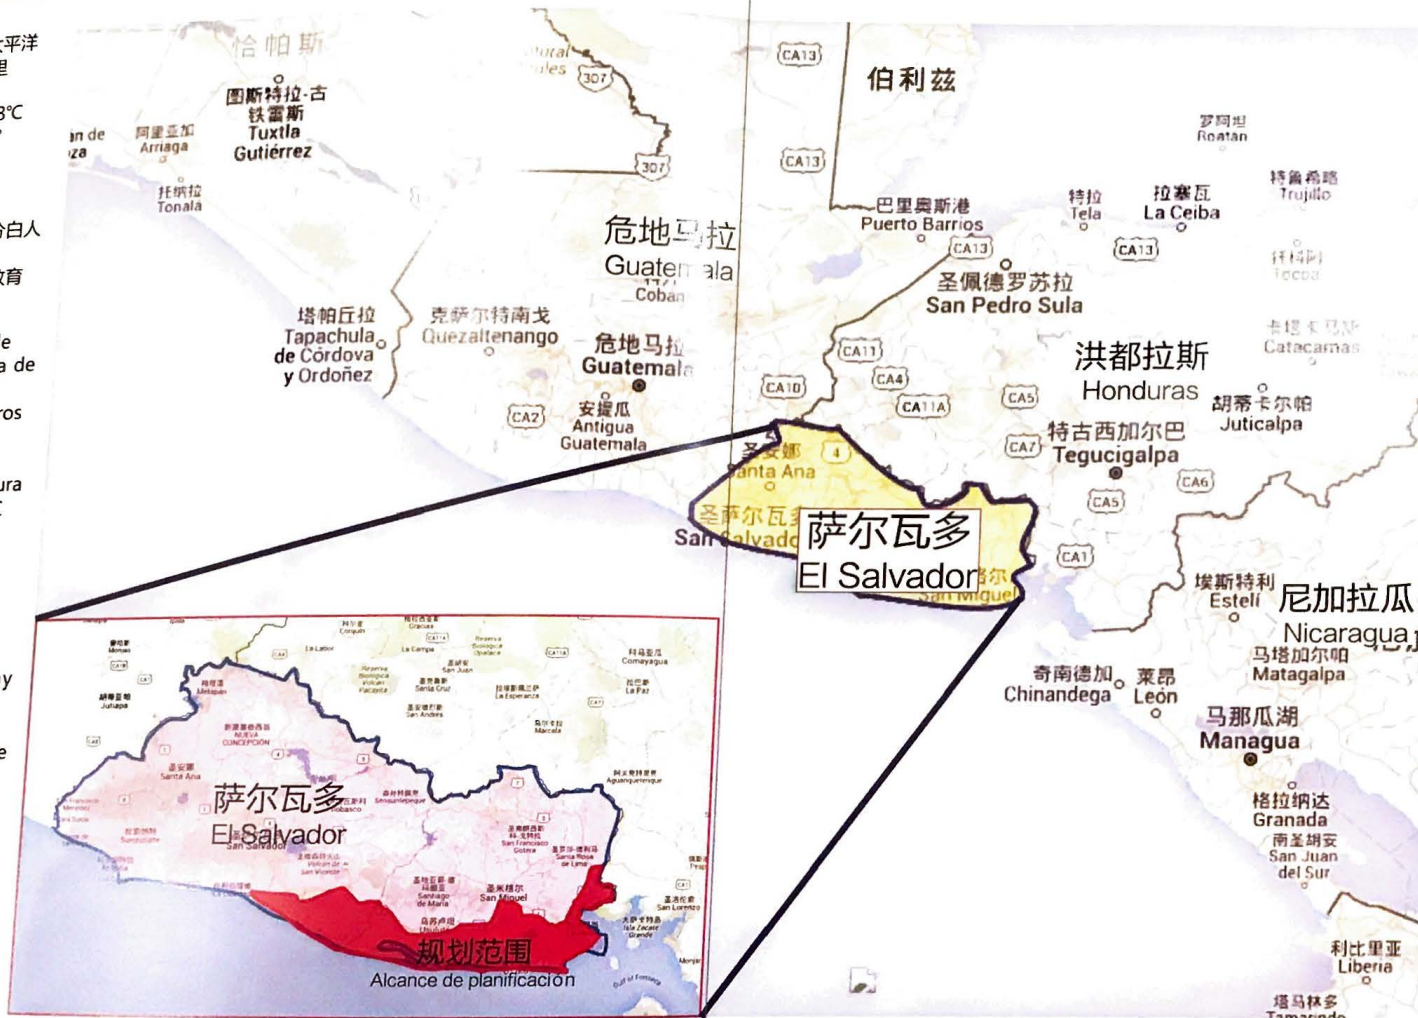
太平洋
里
3°C
白人
教育
le
a de
ros
ura
y
e

恰帕斯
图斯特拉-古铁雷斯
Tuxtla Gutiérrez
阿里亚加
Arriaga
an de
za
托纳拉
Tonala
307
307
CA13
CA13
伯利兹
罗阿坦
Roatan
特鲁希略
Trujillo
巴里奥斯港
Puerto Barrios
特拉
Tela
拉塞瓦
La Ceiba
CA13
CA13
危地马拉
Guatemala
Coban
圣佩德罗苏拉
San Pedro Sula
塔帕丘拉
Tapachula de Córdova y Ordoñez
克萨尔特南戈
Quezaltenango
危地马拉
Guatemala
CA11
CA4
洪都拉斯
Honduras
Catacamas
CA10
CA11A
CA5
胡蒂卡尔帕
Juticalpa
CA2
安提瓜
Antigua Guatemala
圣安娜
Santa Ana
4
CA7
特古西加尔巴
Tegucigalpa
CA6
CA5
圣萨尔瓦多
San Salvador
萨尔瓦多
El Salvador
San Miguel
CA1
埃斯特利
Estelí
尼加拉瓜
Nicaragua
马塔加尔帕
Matagalpa
奇南德加
Chinandega
莱昂
León
马那瓜湖
Managua
格拉纳达
Granada
南圣胡安
San Juan del Sur
利比里亚
Liberia
塔马林多

萨尔瓦多
El Salvador
San Salvador
San Miguel
Santa Ana
规划范围
Alcance de planificación